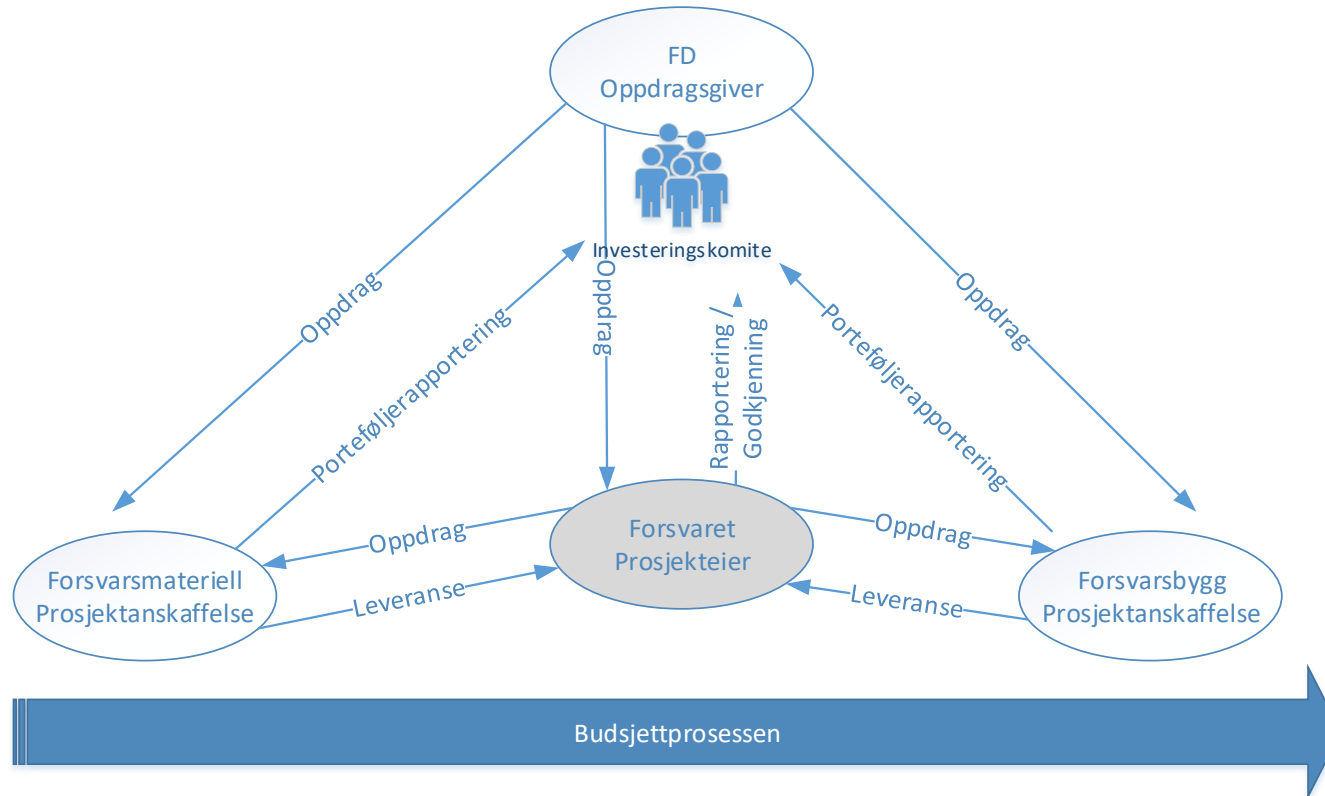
FD
Oppdragsgiver

Investeringskomite

Oppdrag

Porteføljeapportering

Oppdrag

Rapportering / Godkjenning

Porteføljerapportering

Oppdrag

Forsvaret
Prosjekteier

Oppdrag

Leveranse

Oppdrag

Leveranse

Forsvarsmateriell
Prosjektanskaffelse

Forsvarsbygg
Prosjektanskaffelse

Budsjettprosessen